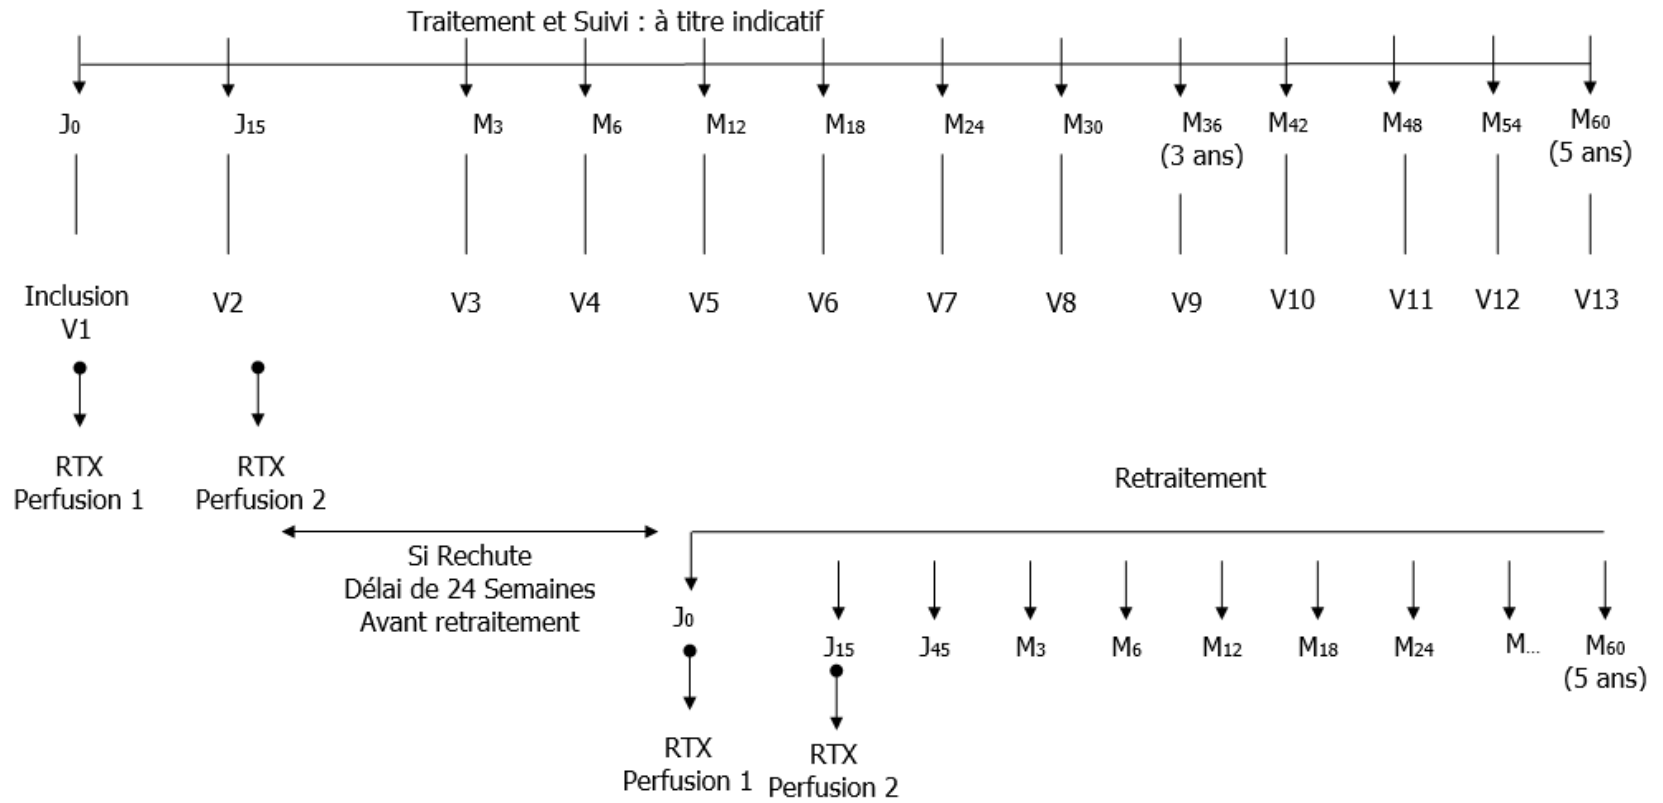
Traitement et Suivi : à titre indicatif

$J_0$ $J_{15}$ $M_3$ $M_6$ $M_{12}$ $M_{18}$ $M_{24}$ $M_{30}$ $M_{36}$ (3 ans) $M_{42}$ $M_{48}$ $M_{54}$ $M_{60}$ (5 ans)

Inclusion V1 V2 V3 V4 V5 V6 V7 V8 V9 V10 V11 V12 V13

RTX Perfusion 1

RTX Perfusion 2

Retraitement

Si Rechute
Délai de 24 Semaines
Avant retraitement

$J_0$ $J_{15}$ $J_{45}$ $M_3$ $M_6$ $M_{12}$ $M_{18}$ $M_{24}$ M… $M_{60}$ (5 ans)

RTX Perfusion 1

RTX Perfusion 2